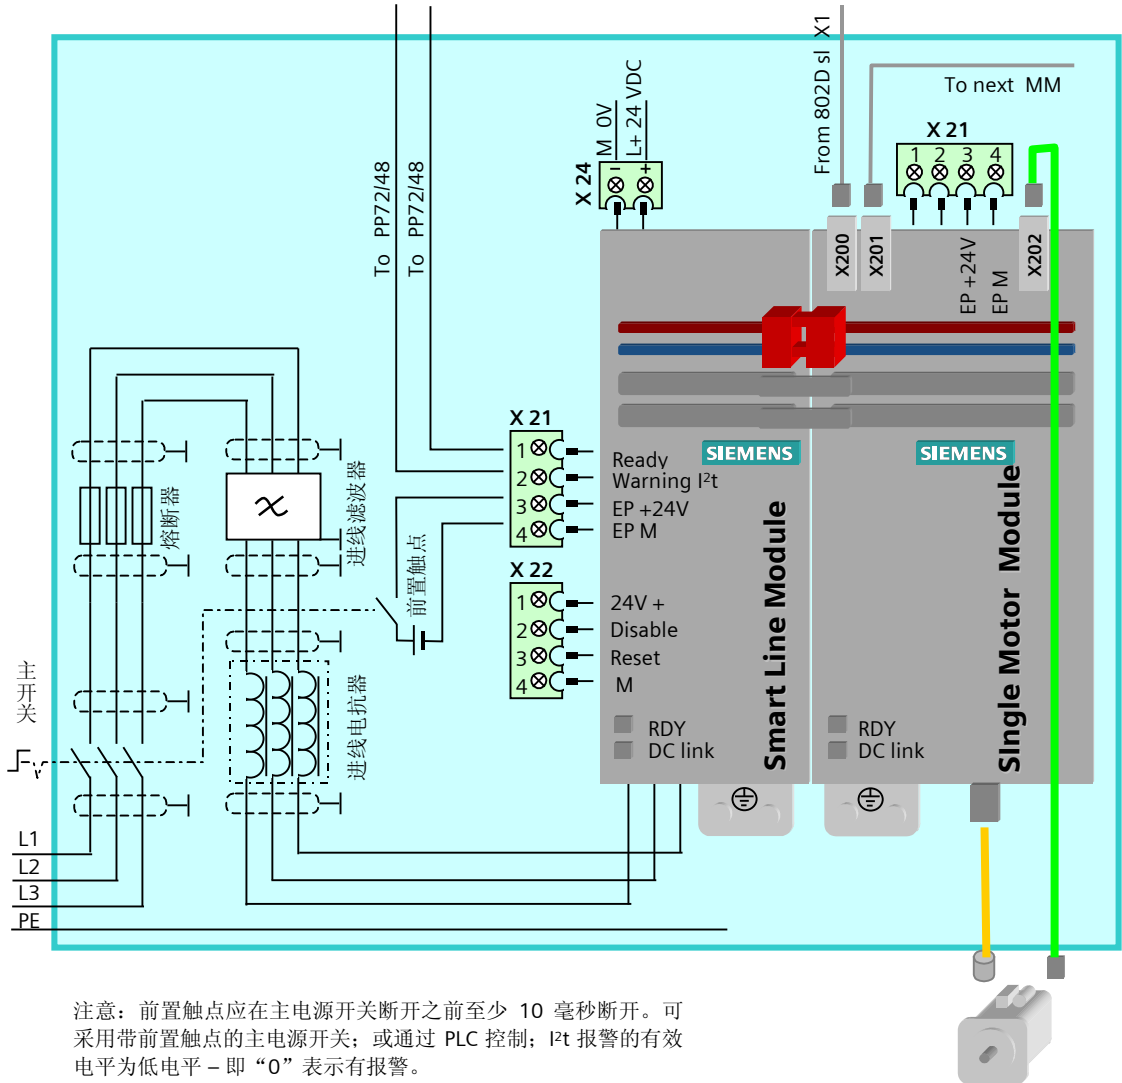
To PP72/48
To PP72/48

X 24
M 0V
L+ 24 VDC

From 802D sl X1
To next MM

X 21
1 2 3 4

X200
X201
EP +24V
EP M
X202

X 21
1
2
3
4
Ready
Warning I²t
EP +24V
EP M

X 22
1
2
3
4
24V +
Disable
Reset
M

SIEMENS
SIEMENS

Smart Line Module
Single Motor Module

RDY
DC link
RDY
DC link

熔断器
进线滤波器
前置触点
主开关
进线电抗器

L1
L2
L3
PE

注意：前置触点应在主电源开关断开之前至少 10 毫秒断开。可采用带前置触点的主电源开关；或通过 PLC 控制；I²t 报警的有效电平为低电平 – 即“0”表示有报警。